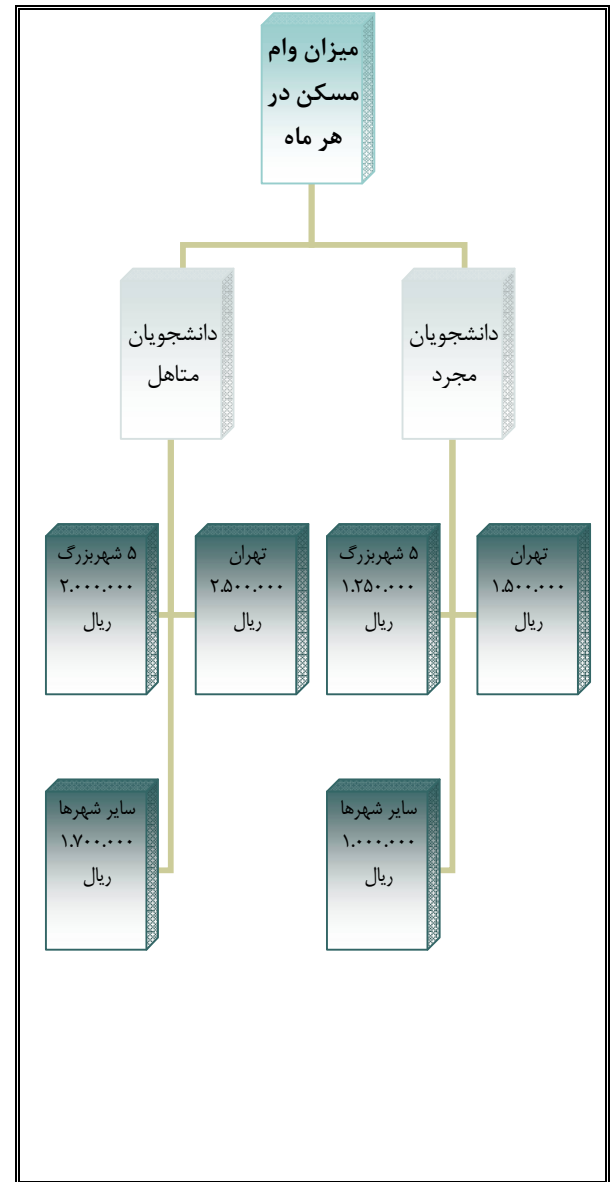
میزان وام مسکن در هر ماه

دانشجویان مجرد

دانشجویان متاهل

تهران
۱.۵۰۰.۰۰۰ ریال

5 شهربزرگ
۱.۲۵۰.۰۰۰ ریال

سایر شهرها
۱.۰۰۰.۰۰۰ ریال

تهران
۲.۵۰۰.۰۰۰ ریال

5 شهربزرگ
۲.۰۰۰.۰۰۰ ریال

سایر شهرها
۱.۷۰۰.۰۰۰ ریال